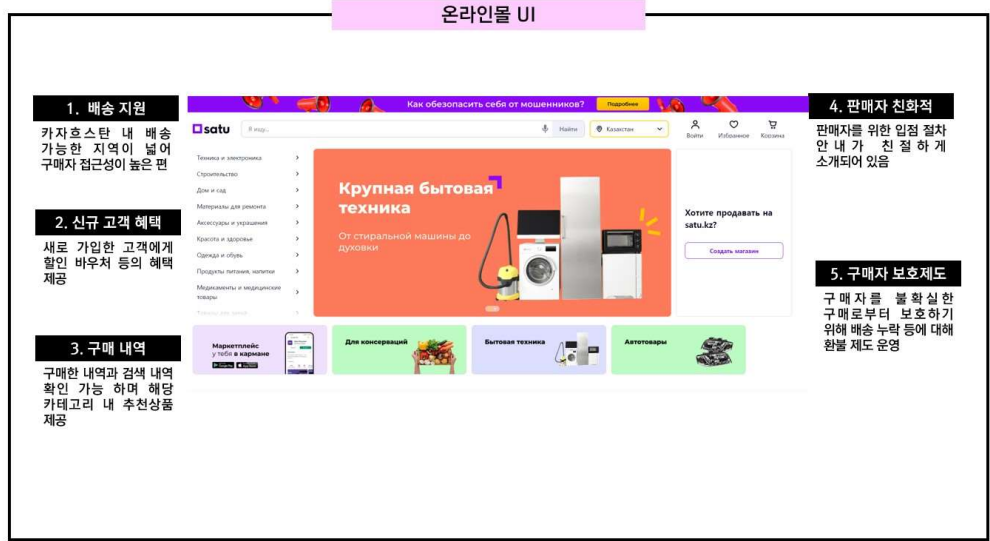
온라인몰 UI

1. 배송 지원

카자흐스탄 내 배송 가능한 지역이 넓어 구매자 접근성이 높은 편

2. 신규 고객 혜택

새로 가입한 고객에게 할인 바우처 등의 혜택 제공

3. 구매 내역

구매한 내역과 검색 내역 확인 가능 하며 해당 카테고리 내 추천상품 제공

Как обезопасить себя от мошенников? Подробнее

satu Я ищу... Найти Казахстан Войти Избранное Корзина

Техника и электроника
Строительство
Дом и сад
Материалы для ремонта
Аксессуары и украшения
Красота и здоровье
Одежда и обувь
Продукты питания, напитки
Медикаменты и медицинские товары

Крупная бытовая техника
От стиральной машины до духовки

Хотите продавать на satu.kz?
Создать магазин

Маркетплейс у тебя в кармане
Для консерваций
Бытовая техника
Автотовары

4. 판매자 친화적

판매자를 위한 입점 절차 안내가 친절하게 소개되어 있음

5. 구매자 보호제도

구매자를 불확실한 구매로부터 보호하기 위해 배송 누락 등에 대해 환불 제도 운영